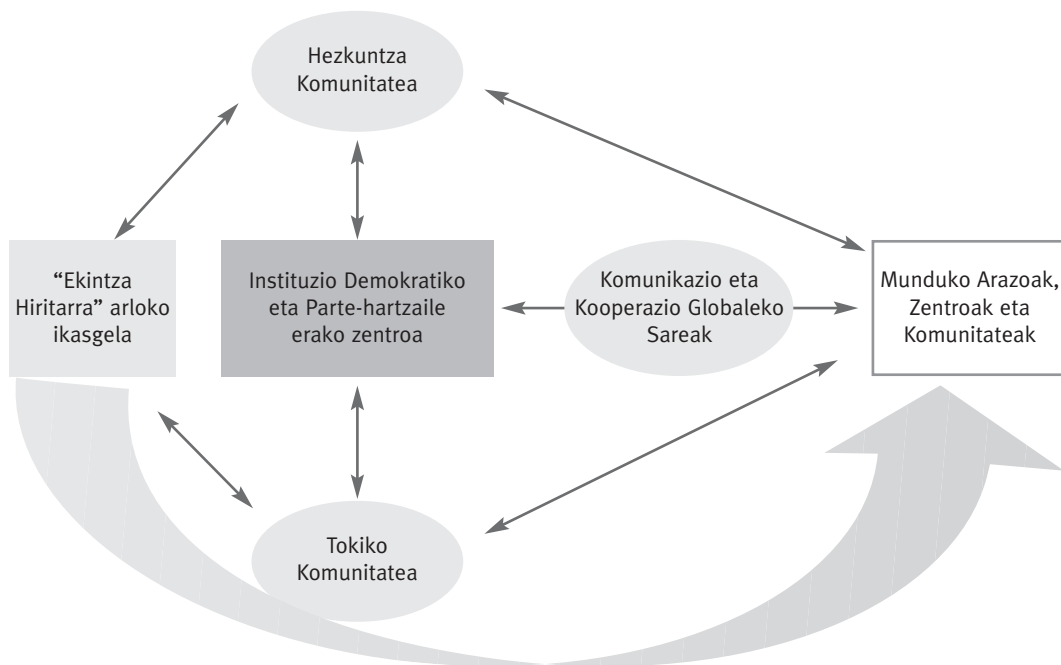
Hezkuntza Komunitatea

"Ekintza Hiritarra" arloko ikasgela

Instituzio Demokratiko eta Parte-hartzaile erako zentroa

Komunikazio eta Kooperazio Globaleko Sareak

Munduko Arazoak, Zentroak eta Komunitateak

Tokiko Komunitatea